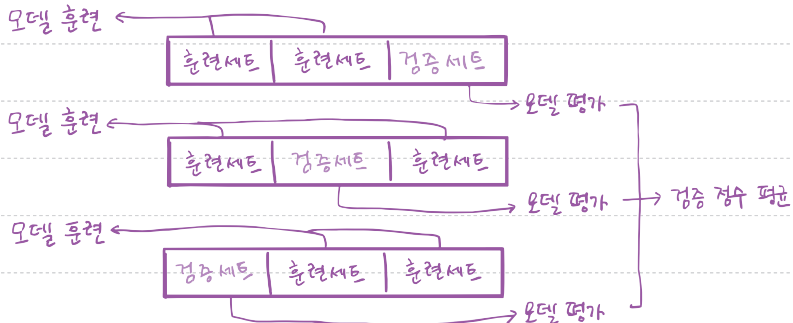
모델 훈련

| 훈련세트 | 훈련세트 | 검증세트 |
|---|---|---|

모델 평가

모델 훈련

| 훈련세트 | 검증세트 | 훈련세트 |
|---|---|---|

모델 평가

검증 점수 평균

모델 훈련

| 검증세트 | 훈련세트 | 훈련세트 |
|---|---|---|

모델 평가